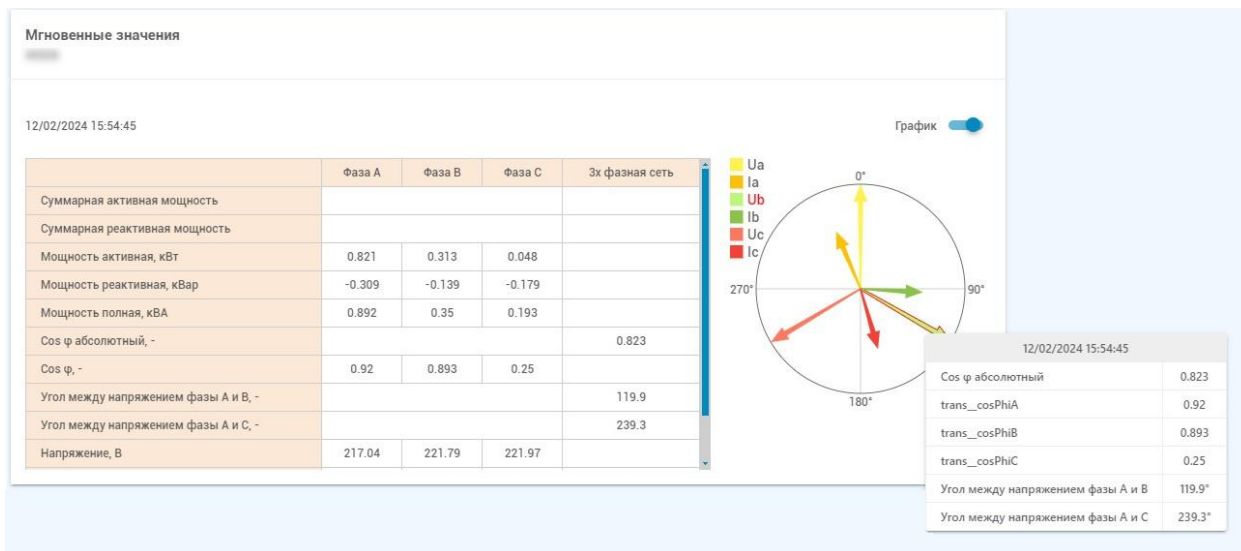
Мгновенные значения
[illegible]

12/02/2024 15:54:45

График

| | Фаза A | Фаза B | Фаза C | 3х фазная сеть |
|---|---|---|---|---|
| Суммарная активная мощность | | | | |
| Суммарная реактивная мощность | | | | |
| Мощность активная, кВт | 0.821 | 0.313 | 0.048 | |
| Мощность реактивная, кВар | -0.309 | -0.139 | -0.179 | |
| Мощность полная, кВА | 0.892 | 0.35 | 0.193 | |
| Cos φ абсолютный, - | | | | 0.823 |
| Cos φ, - | 0.92 | 0.893 | 0.25 | |
| Угол между напряжением фазы A и B, - | | | | 119.9 |
| Угол между напряжением фазы A и C, - | | | | 239.3 |
| Напряжение, В | 217.04 | 221.79 | 221.97 | |

Ua
Ia
Ub
Ib
Uc
Ic

0°
90°
180°
270°

12/02/2024 15:54:45

| | |
|---|---|
| Cos φ абсолютный | 0.823 |
| trans__cosPhiA | 0.92 |
| trans__cosPhiB | 0.893 |
| trans__cosPhiC | 0.25 |
| Угол между напряжением фазы A и B | 119.9° |
| Угол между напряжением фазы A и C | 239.3° |